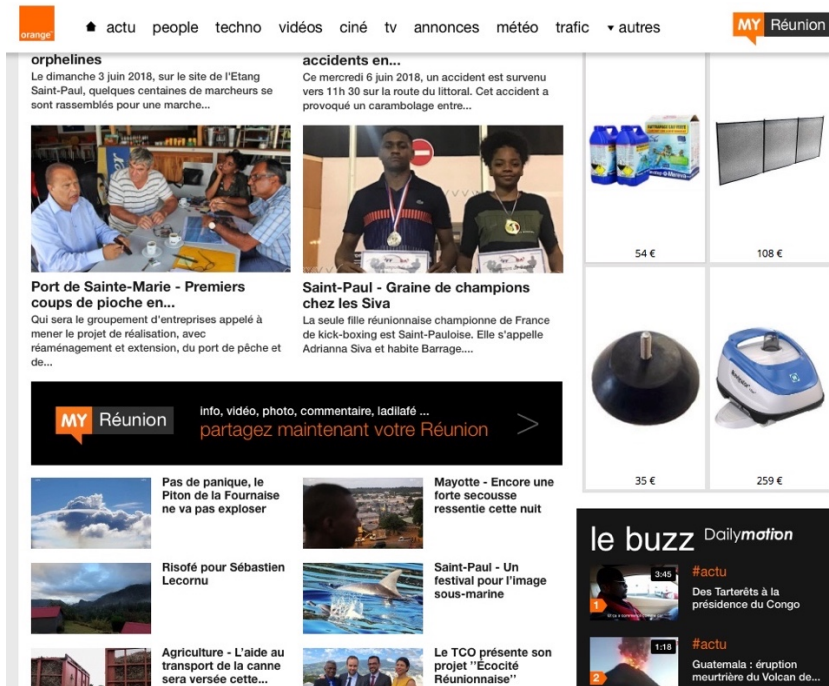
orange

actu people techno vidéos ciné tv annonces météo trafic ▾autres

MY Réunion

orphelines
Le dimanche 3 juin 2018, sur le site de l'Etang Saint-Paul, quelques centaines de marcheurs se sont rassemblés pour une marche...

accidents en...
Ce mercredi 6 juin 2018, un accident est survenu vers 11h 30 sur la route du littoral. Cet accident a provoqué un carambolage entre...

Port de Sainte-Marie - Premiers coups de pioche en...
Qui sera le groupement d'entreprises appelé à mener le projet de réalisation, avec réaménagement et extension, du port de pêche et de...

Saint-Paul - Graine de champions chez les Siva
La seule fille réunionnaise championne de France de kick-boxing est Saint-Pauloise. Elle s'appelle Adrianna Siva et habite Barrage....

MY Réunion
info, vidéo, photo, commentaire, ladilafé ...
partagez maintenant votre Réunion

Pas de panique, le Piton de la Fournaise ne va pas exploser

Mayotte - Encore une forte secousse ressentie cette nuit

Risofé pour Sébastien Lecornu

Saint-Paul - Un festival pour l'image sous-marine

Agriculture - L'aide au transport de la canne sera versée cette...

Le TCO présente son projet "Écocité Réunionnaise"

54 €
108 €
35 €
259 €

le buzz Dailymotion

3:45
1
#actu
Des Tarterêts à la présidence du Congo

1:18
2
#actu
Guatemala : éruption meurtrière du Volcan de...